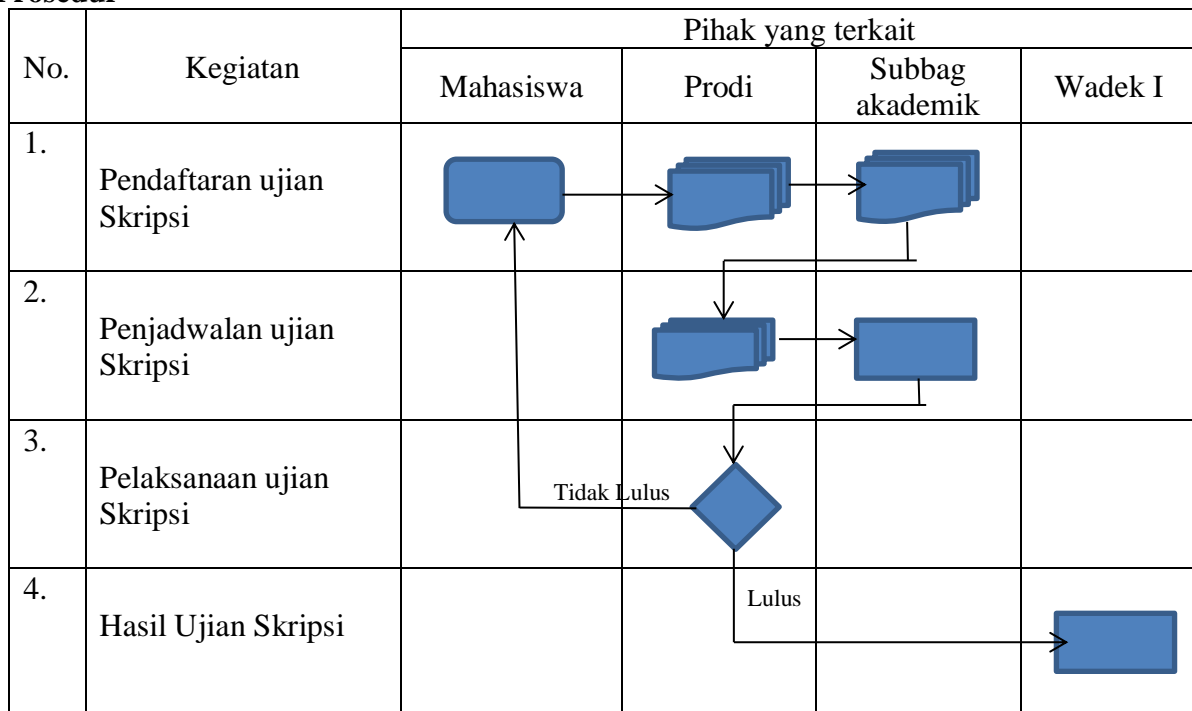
Prosedur

| No. | Kegiatan | Pihak yang terkait | | | |
|---|---|---|---|---|---|
| | | Mahasiswa | Prodi | Subbag akademik | Wadek I |
| 1. | Pendaftaran ujian Skripsi | | | | |
| 2. | Penjadwalan ujian Skripsi | | | | |
| 3. | Pelaksanaan ujian Skripsi | Tidak Lulus | | | |
| 4. | Hasil Ujian Skripsi | | Lulus | | |